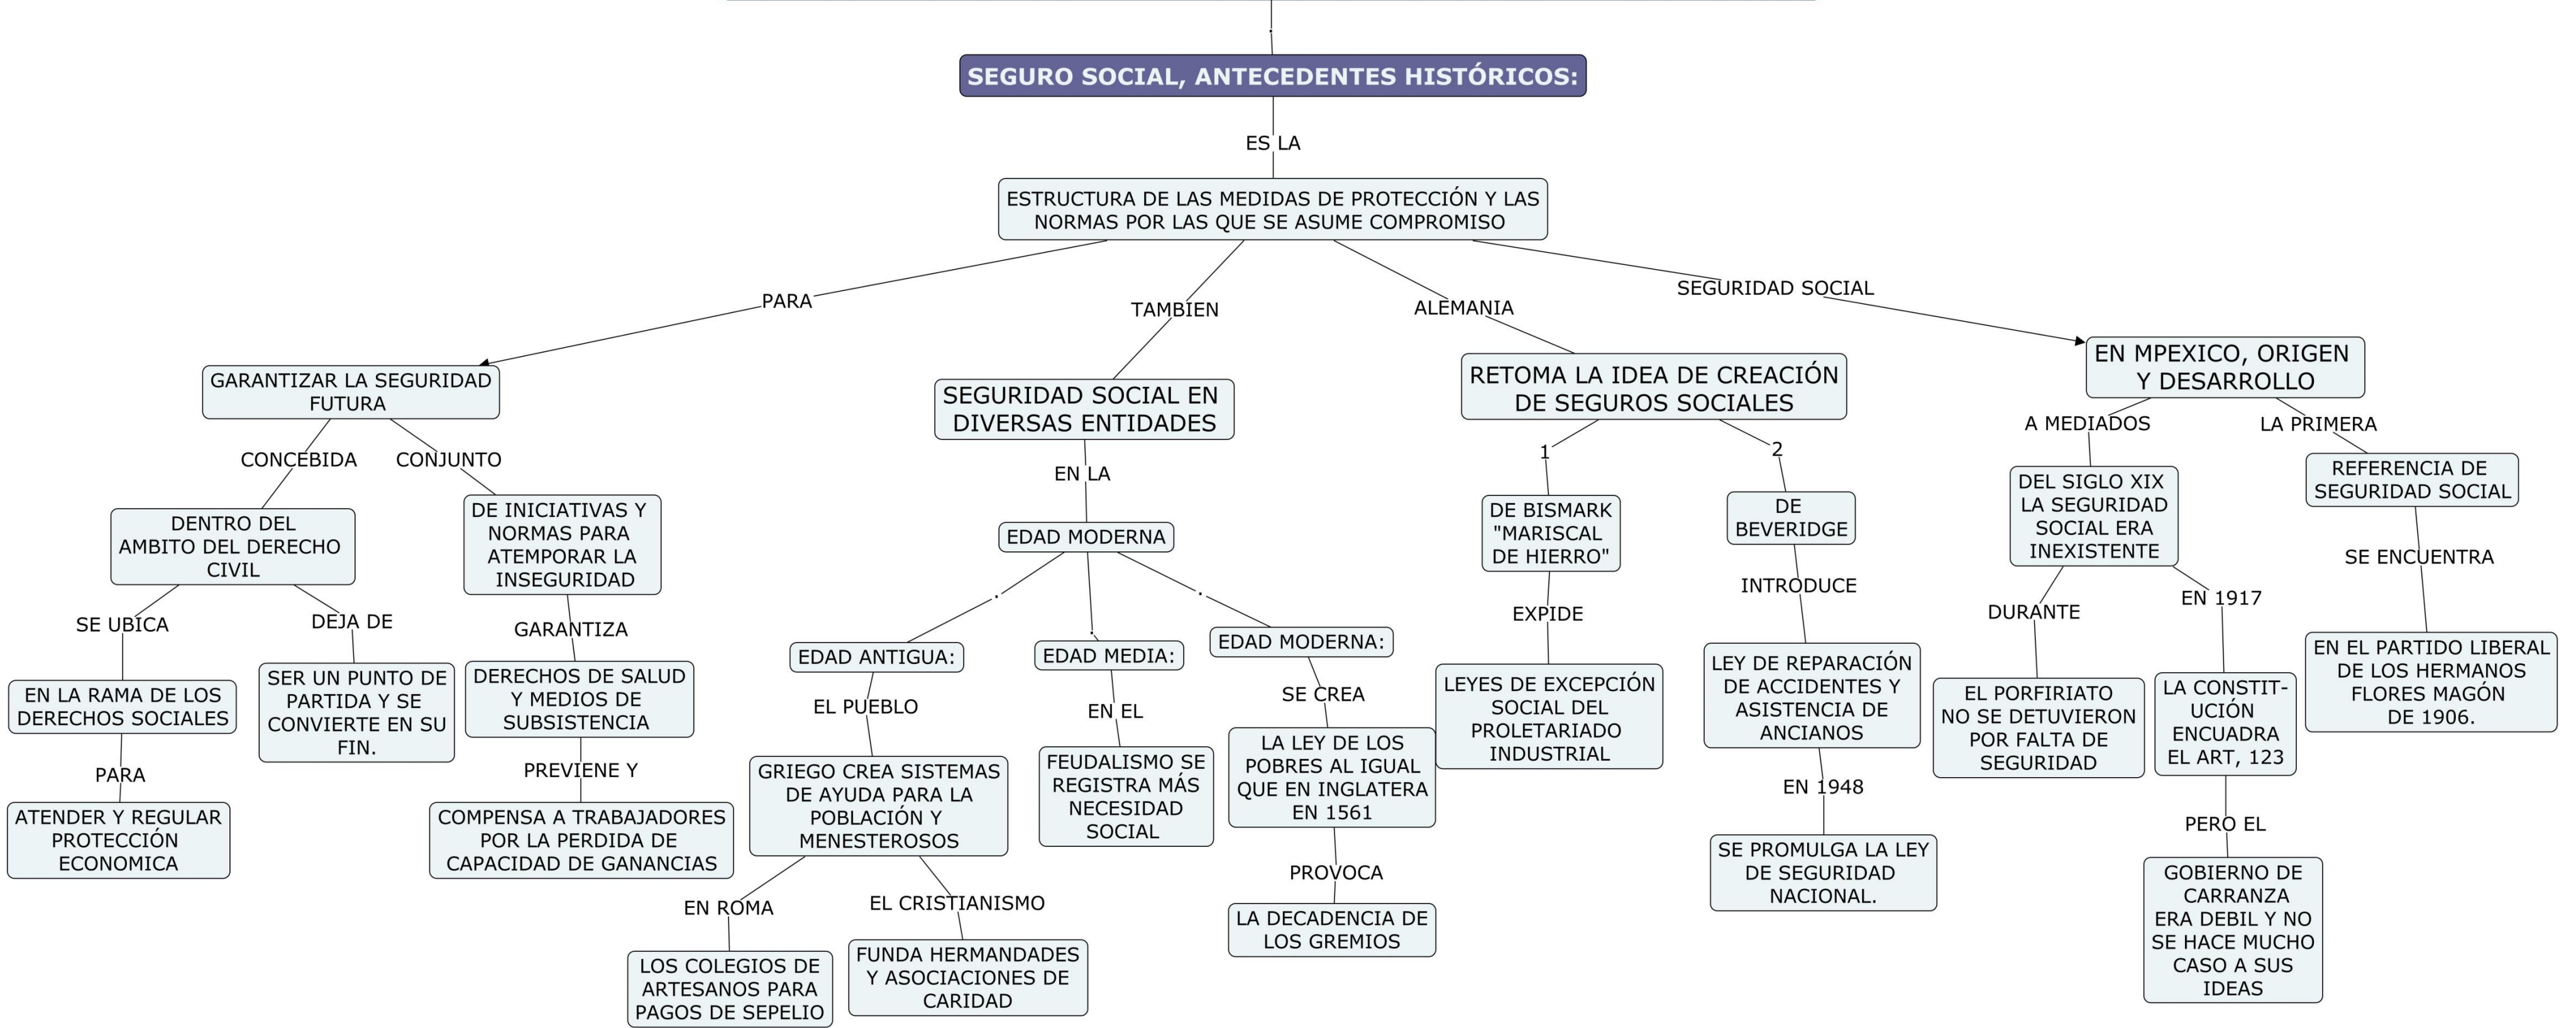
SEGURO SOCIAL, ANTECEDENTES HISTÓRICOS:

ES LA

ESTRUCTURA DE LAS MEDIDAS DE PROTECCIÓN Y LAS NORMAS POR LAS QUE SE ASUME COMPROMISO

PARA

GARANTIZAR LA SEGURIDAD FUTURA

CONCEBIDA

DENTRO DEL AMBITO DEL DERECHO CIVIL

SE UBICA

EN LA RAMA DE LOS DERECHOS SOCIALES

PARA

ATENDER Y REGULAR PROTECCIÓN ECONOMICA

DEJA DE

SER UN PUNTO DE PARTIDA Y SE CONVIERTE EN SU FIN.

CONJUNTO

DE INICIATIVAS Y NORMAS PARA ATEMPORAR LA INSEGURIDAD

GARANTIZA

DERECHOS DE SALUD Y MEDIOS DE SUBSISTENCIA

PREVIENE Y

COMPENSA A TRABAJADORES POR LA PERDIDA DE CAPACIDAD DE GANANCIAS

TAMBIEN

SEGURIDAD SOCIAL EN DIVERSAS ENTIDADES

EN LA

EDAD MODERNA

EDAD ANTIGUA:

EL PUEBLO

GRIEGO CREA SISTEMAS DE AYUDA PARA LA POBLACIÓN Y MENESTEROSOS

EN ROMA

LOS COLEGIOS DE ARTESANOS PARA PAGOS DE SEPELIO

EL CRISTIANISMO

FUNDA HERMANDADES Y ASOCIACIONES DE CARIDAD

EDAD MEDIA:

EN EL

FEUDALISMO SE REGISTRA MÁS NECESIDAD SOCIAL

EDAD MODERNA:

SE CREA

LA LEY DE LOS POBRES AL IGUAL QUE EN INGLATERA EN 1561

PROVOCA

LA DECADENCIA DE LOS GREMIOS

ALEMANIA

RETOMA LA IDEA DE CREACIÓN DE SEGUROS SOCIALES

1

DE BISMARK "MARISCAL DE HIERRO"

EXPIDE

LEYES DE EXCEPCIÓN SOCIAL DEL PROLETARIADO INDUSTRIAL

2

DE BEVERIDGE

INTRODUCE

LEY DE REPARACIÓN DE ACCIDENTES Y ASISTENCIA DE ANCIANOS

EN 1948

SE PROMULGA LA LEY DE SEGURIDAD NACIONAL.

SEGURIDAD SOCIAL

EN MPEXICO, ORIGEN Y DESARROLLO

A MEDIADOS

DEL SIGLO XIX LA SEGURIDAD SOCIAL ERA INEXISTENTE

DURANTE

EL PORFIRIATO NO SE DETUVIERON POR FALTA DE SEGURIDAD

EN 1917

LA CONSTITUCIÓN ENCUADRA EL ART, 123

PERO EL

GOBIERNO DE CARRANZA ERA DEBIL Y NO SE HACE MUCHO CASO A SUS IDEAS

LA PRIMERA

REFERENCIA DE SEGURIDAD SOCIAL

SE ENCUENTRA

EN EL PARTIDO LIBERAL DE LOS HERMANOS FLORES MAGÓN DE 1906.